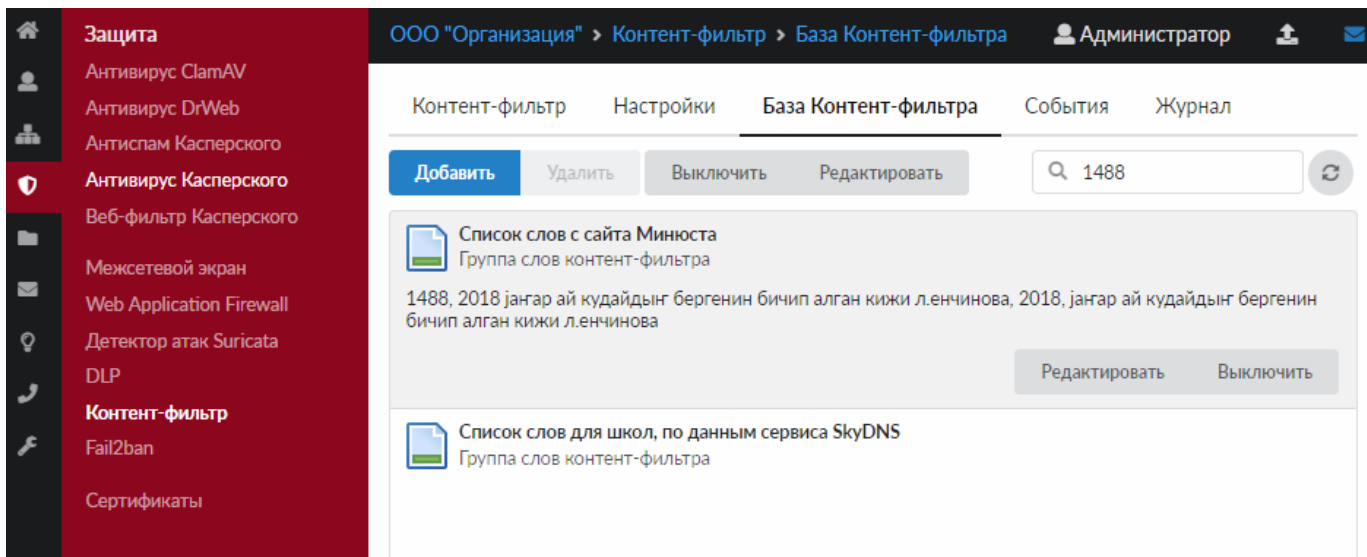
Защита
Антивирус ClamAV
Антивирус DrWeb
Антиспам Касперского
Антивирус Касперского
Веб-фильтр Касперского

Межсетевой экран
Web Application Firewall
Детектор атак Suricata
DLP
Контент-фильтр
Fail2ban

Сертификаты

ООО "Организация" > Контент-фильтр > База Контент-фильтра
Администратор

Контент-фильтр | Настройки | База Контент-фильтра | События | Журнал

Добавить | Удалить | Выключить | Редактировать

1488

Список слов с сайта Минюста
Группа слов контент-фильтра

1488, 2018 jаҥар ай кудайдыҥ бергенин бичип алган кижи л.енчинова, 2018, jаҥар ай кудайдыҥ бергенин бичип алган кижи л.енчинова

Редактировать | Выключить

Список слов для школ, по данным сервиса SkyDNS
Группа слов контент-фильтра